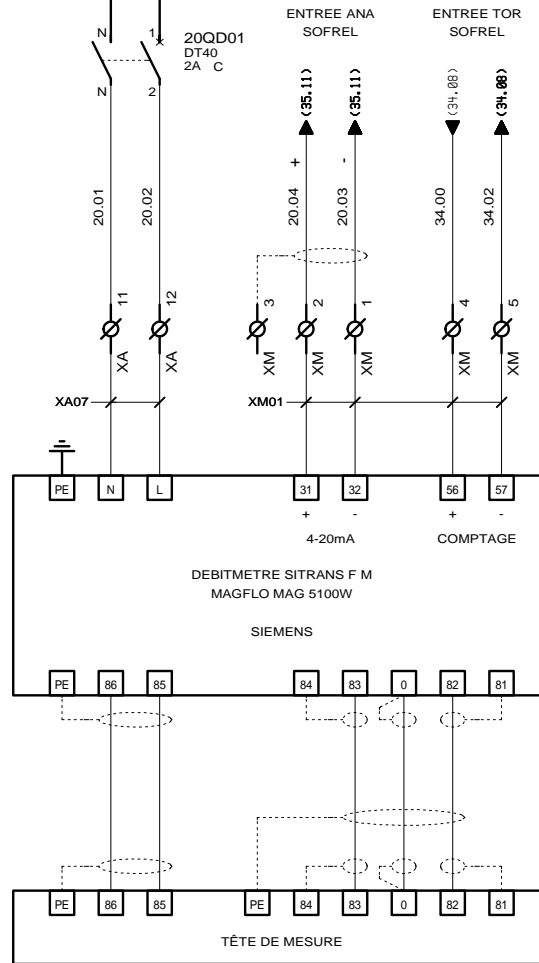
N
1
20QD01
DT40
2A C
N
2
ENTREE ANA
SOFREL
ENTREE TOR
SOFREL
(35.11)
(35.11)
(34.08)
(34.08)
+
-
20.01
20.02
20.04
20.03
34.00
34.02
11
12
3
2
1
4
5
XA
XA
XM
XM
XM
XM
XM
XA07
XM01
PE
N
L
31
32
56
57
+
-
+
-
4-20mA
COMPTAGE
DEBITMETRE SITRANS F M
MAGFLO MAG 5100W
SIEMENS
PE
86
85
84
83
0
82
81
PE
86
85
PE
84
83
0
82
81
TÊTE DE MESURE